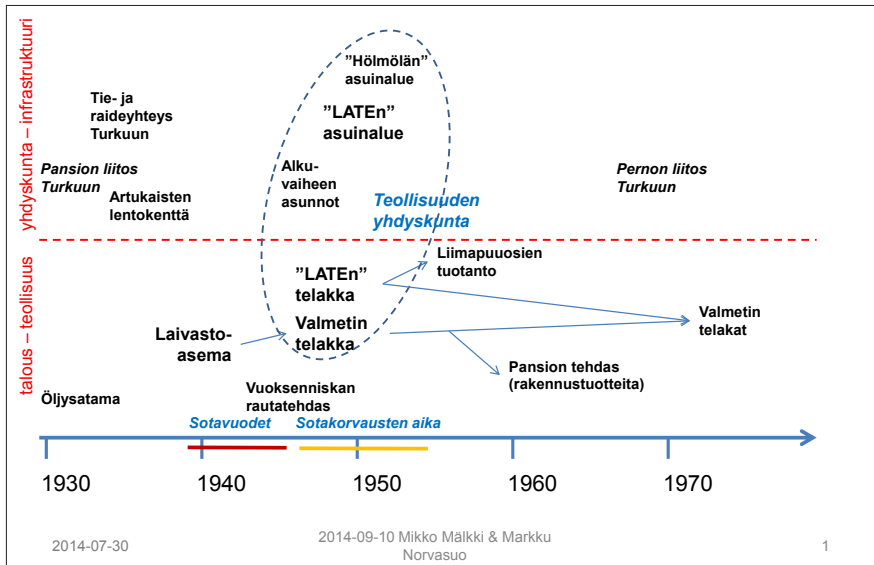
yhdyskunta – infrastruktuuri

talous – teollisuus

”Hölmölän” asuinalue

”LATEn” asuinalue

Tie- ja raideyhteys Turkuun

Pansion liitos Turkuun

Artukaisten lentokenttä

Alkuvaiheen asunnot

Teollisuuden yhdyskunta

Pernon liitos Turkuun

Liimapuuosien tuotanto

”LATEn” telakka

Valmetin telakka

Laivastoasema

Valmetin telakat

Pansion tehdas (rakennustuotteita)

Öljysatama

Vuoksenniskan rautatehdas

Sotavuodet

Sotakorvausten aika

1930

1940

1950

1960

1970

2014-07-30

2014-09-10 Mikko Mälkki & Markku Norvasuo

1